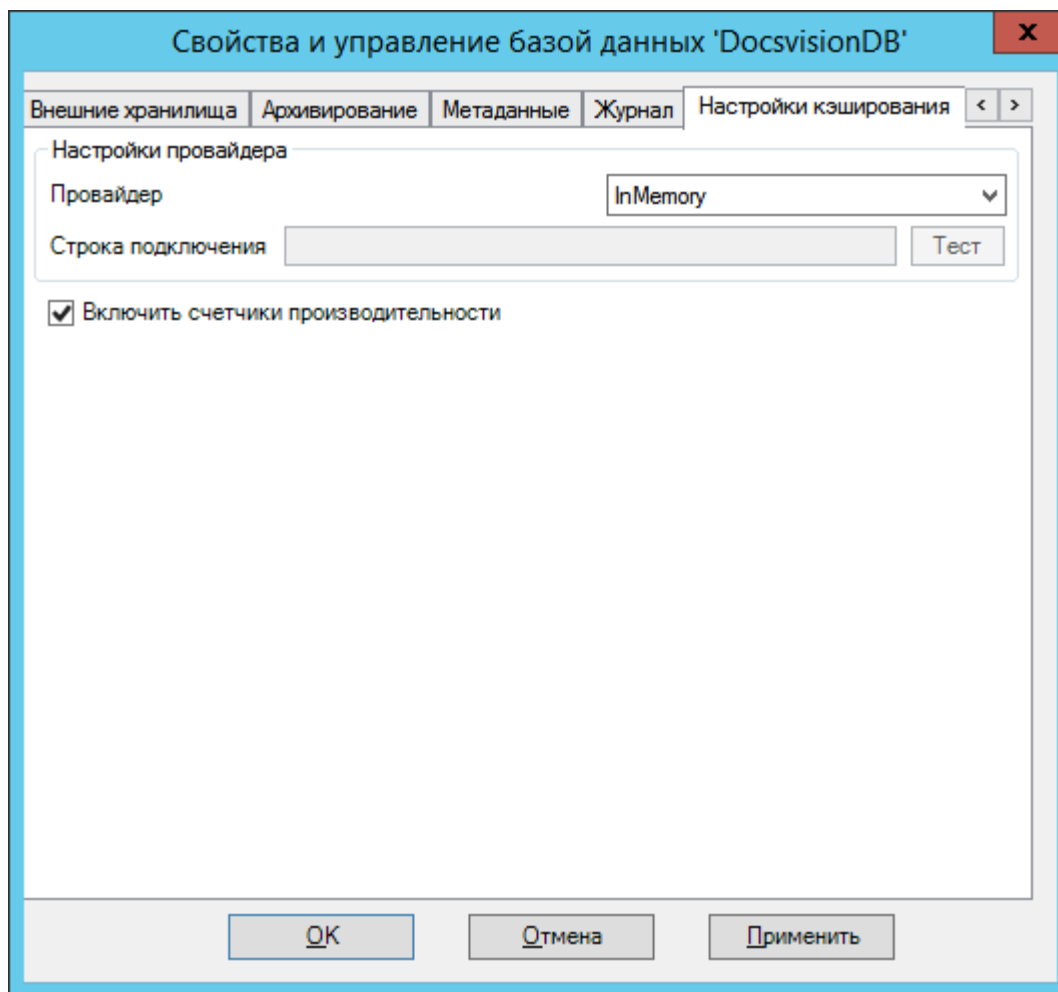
Свойства и управление базой данных 'DocsvisionDB'

x

Внешние хранилища | Архивирование | Метаданные | Журнал | Настройки кэширования | < | >

Настройки провайдера

Провайдер

InMemory

Строка подключения

Тест

Включить счетчики производительности

OK

Отмена

Применить